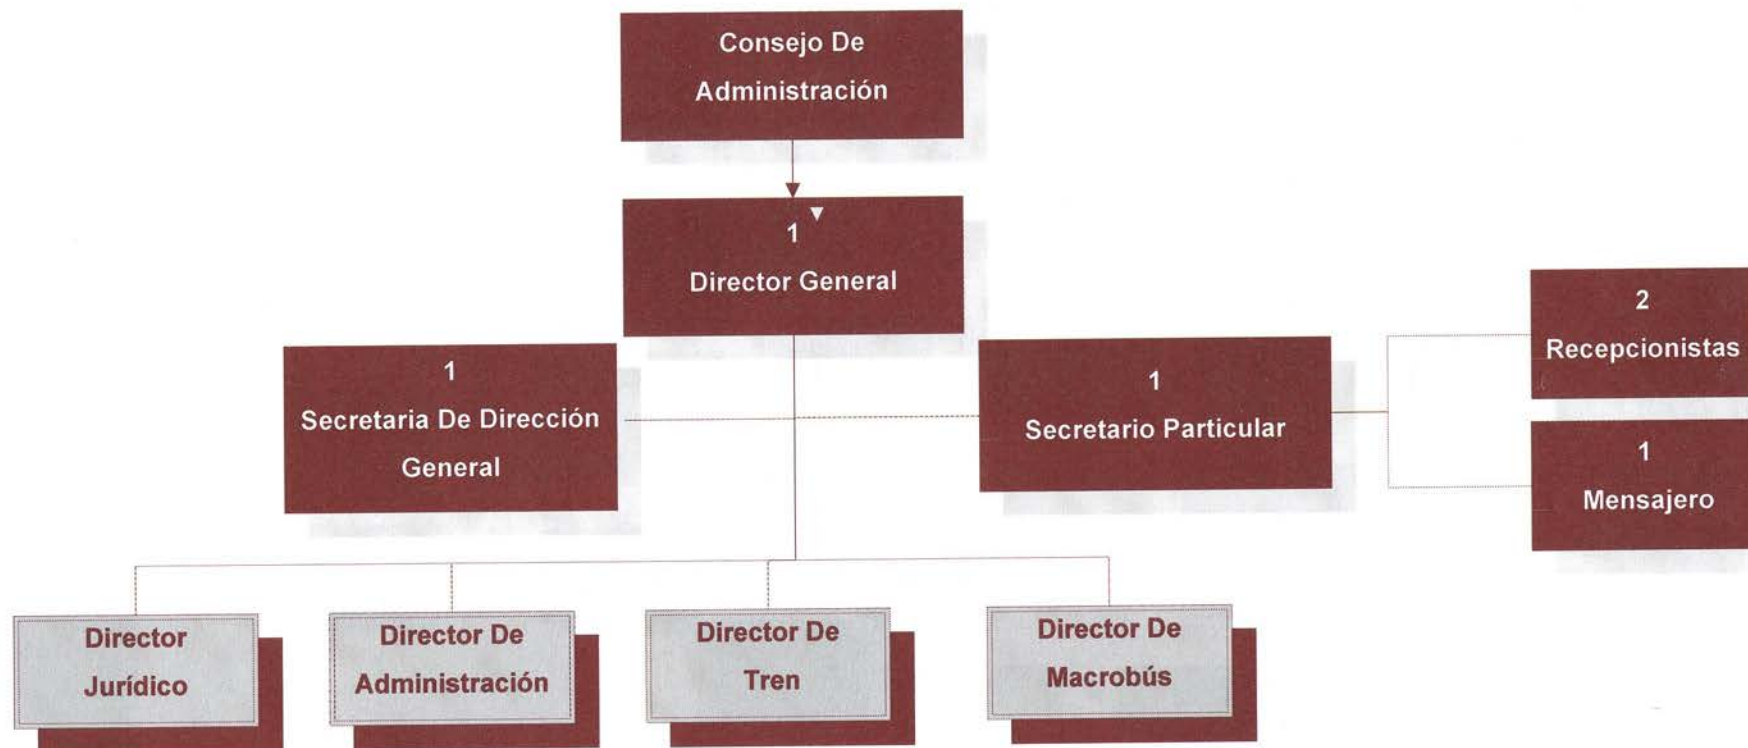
Consejo De Administración

1
Director General

1
Secretaria De Dirección General

1
Secretario Particular

2
Recepcionistas

1
Mensajero

Director Jurídico

Director De Administración

Director De Tren

Director De Macrobús